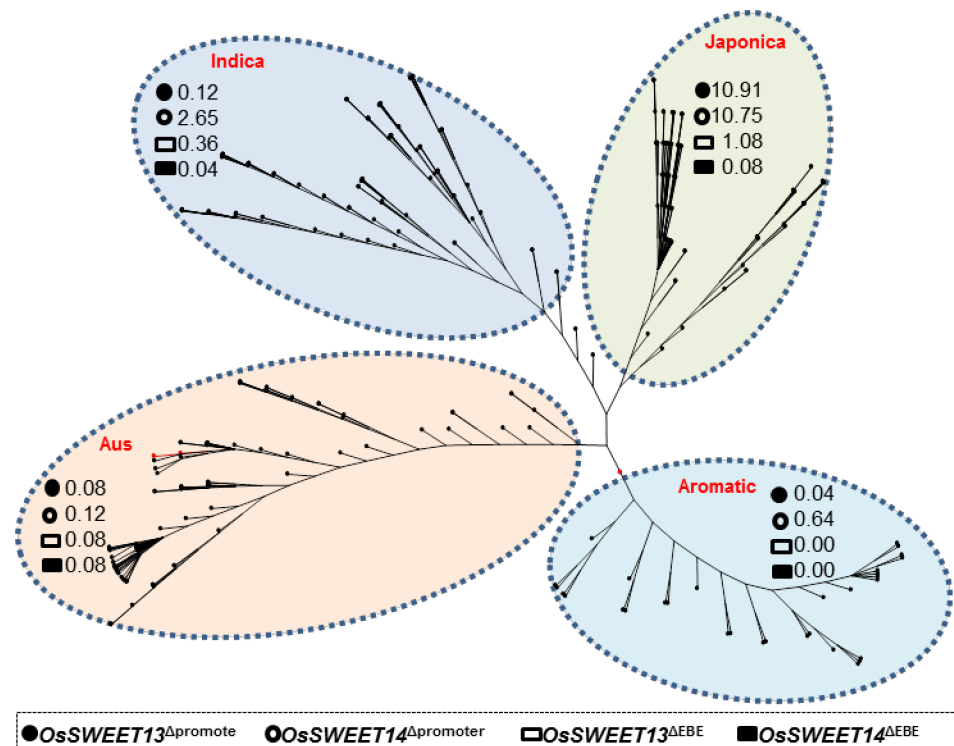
Indica
0.12
2.65
0.36
0.04

Japonica
10.91
10.75
1.08
0.08

Aus
0.08
0.12
0.08
0.08

Aromatic
0.04
0.64
0.00
0.00

$OsSWEET13^{\Delta promote}$ $OsSWEET14^{\Delta promoter}$ $OsSWEET13^{\Delta EBE}$ $OsSWEET14^{\Delta EBE}$